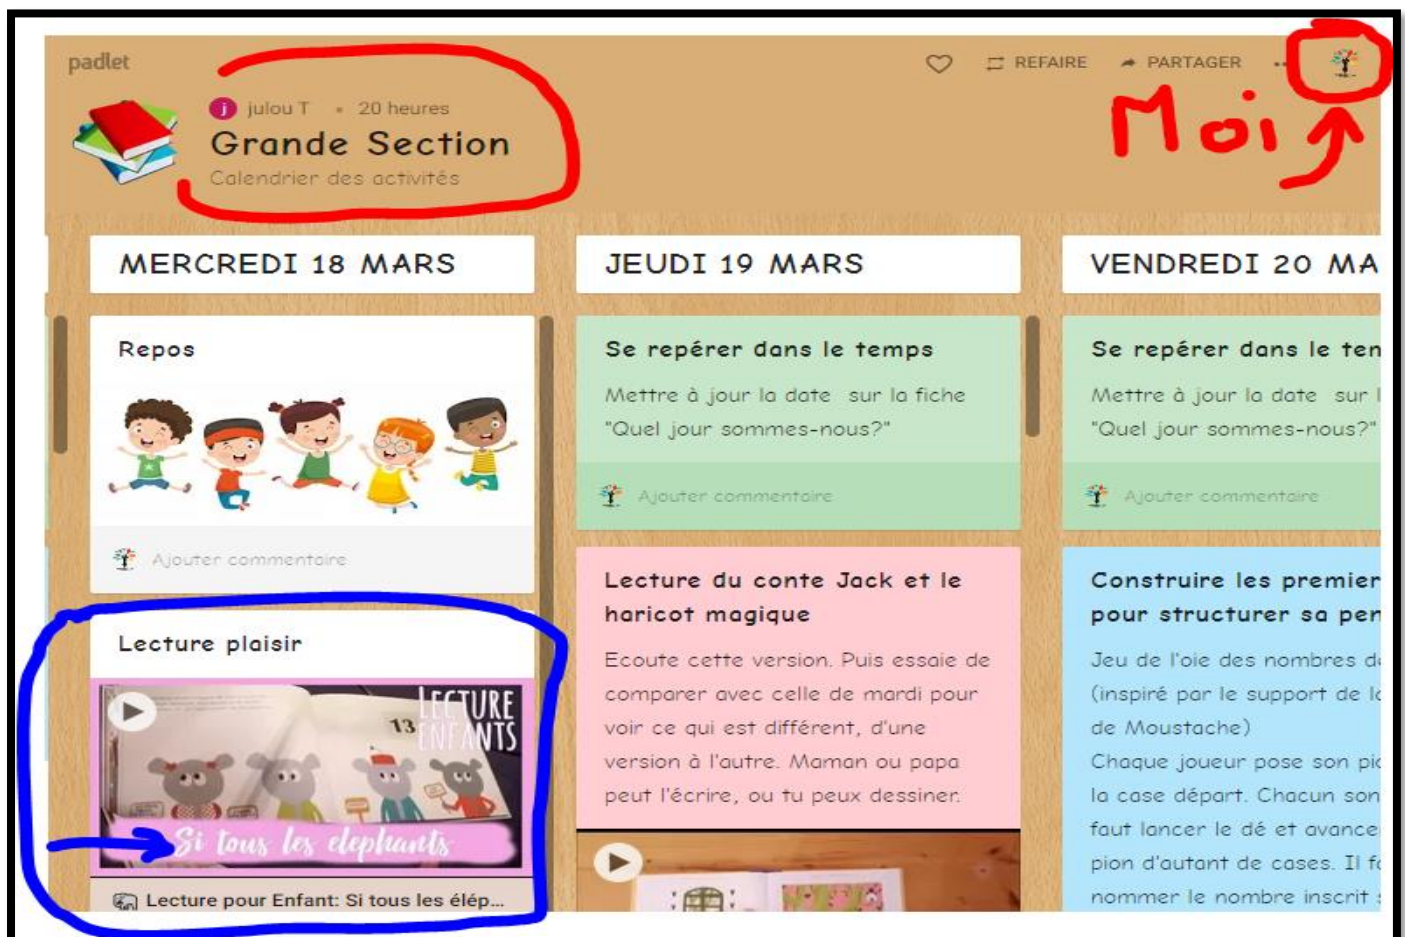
padlet

REFAIRE PARTAGER

Moi

j julou T • 20 heures

Grande Section

Calendrier des activités

MERCREDI 18 MARS

Repos

Ajouter commentaire

Lecture plaisir

LECTURE ENFANTS

13

Si tous les elephants

Lecture pour Enfant: Si tous les éléph...

JEUDI 19 MARS

Se repérer dans le temps

Mettre à jour la date sur la fiche "Quel jour sommes-nous?"

Ajouter commentaire

Lecture du conte Jack et le haricot magique

Ecoute cette version. Puis essaie de comparer avec celle de mardi pour voir ce qui est différent, d'une version à l'autre. Maman ou papa peut l'écrire, ou tu peux dessiner.

VENDREDI 20 MA

Se repérer dans le ten

Mettre à jour la date sur l "Quel jour sommes-nous?"

Ajouter commentaire

Construire les premier pour structurer sa pen

Jeu de l'oie des nombres d (inspiré par le support de l de Moustache)
Chaque joueur pose son pi la case départ. Chacun son faut lancer le dé et avance pion d'autant de cases. Il f nommer le nombre inscrit